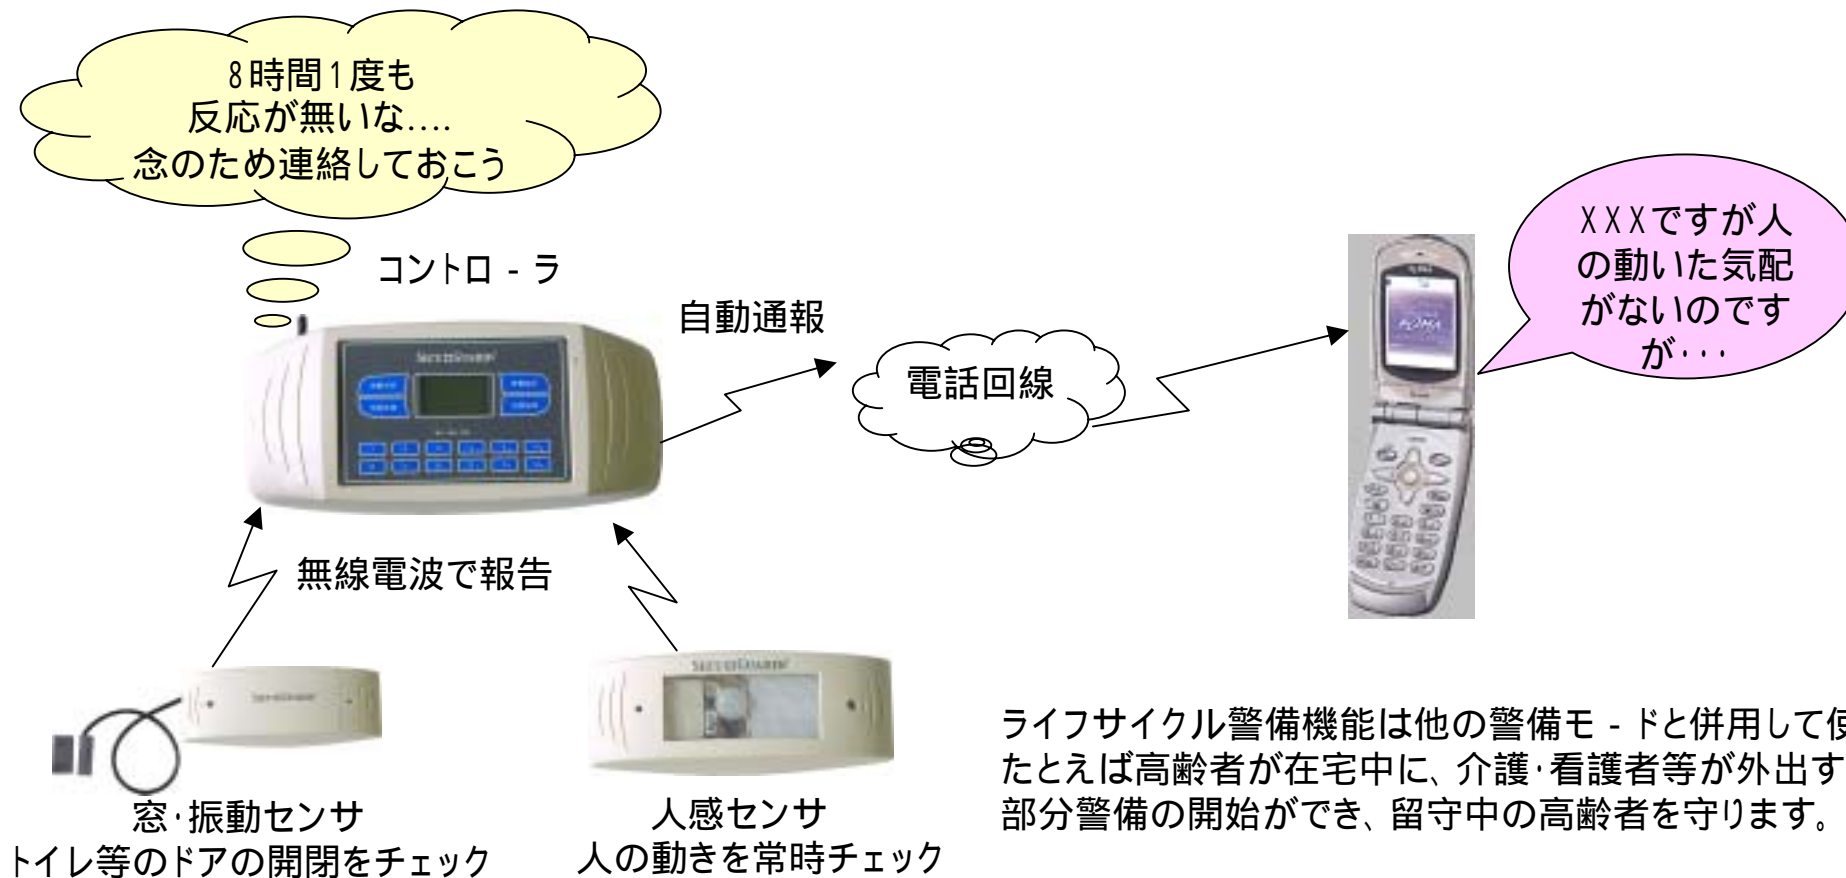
8時間1度も
反応が無いな....
念のため連絡しておこう

コントロ - ラ

自動通報

電話回線

XXXですが人の動いた気配がないのですが･･･

無線電波で報告

窓･振動センサ
トイレ等のドアの開閉をチェック

人感センサ
人の動きを常時チェック

ライフサイクル警備機能は他の警備モ - ドと併用して使
たとえば高齢者が在宅中に、介護･看護者等が外出す
部分警備の開始ができ、留守中の高齢者を守ります。